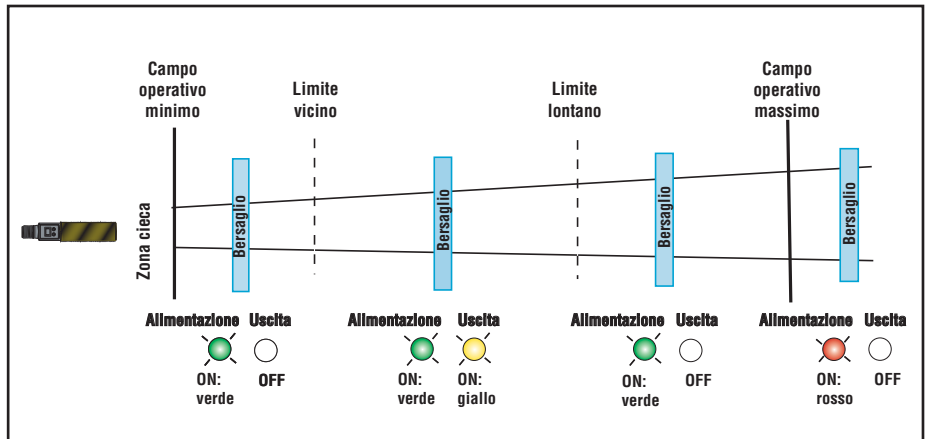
Campo operativo minimo

Limite vicino

Limite lontano

Campo operativo massimo

Zona cieca

Bersaglio

Bersaglio

Bersaglio

Bersaglio

Alimentazione Uscita
ON: verde OFF

Alimentazione Uscita
ON: verde ON: giallo

Alimentazione Uscita
ON: verde OFF

Alimentazione Uscita
ON: rosso OFF